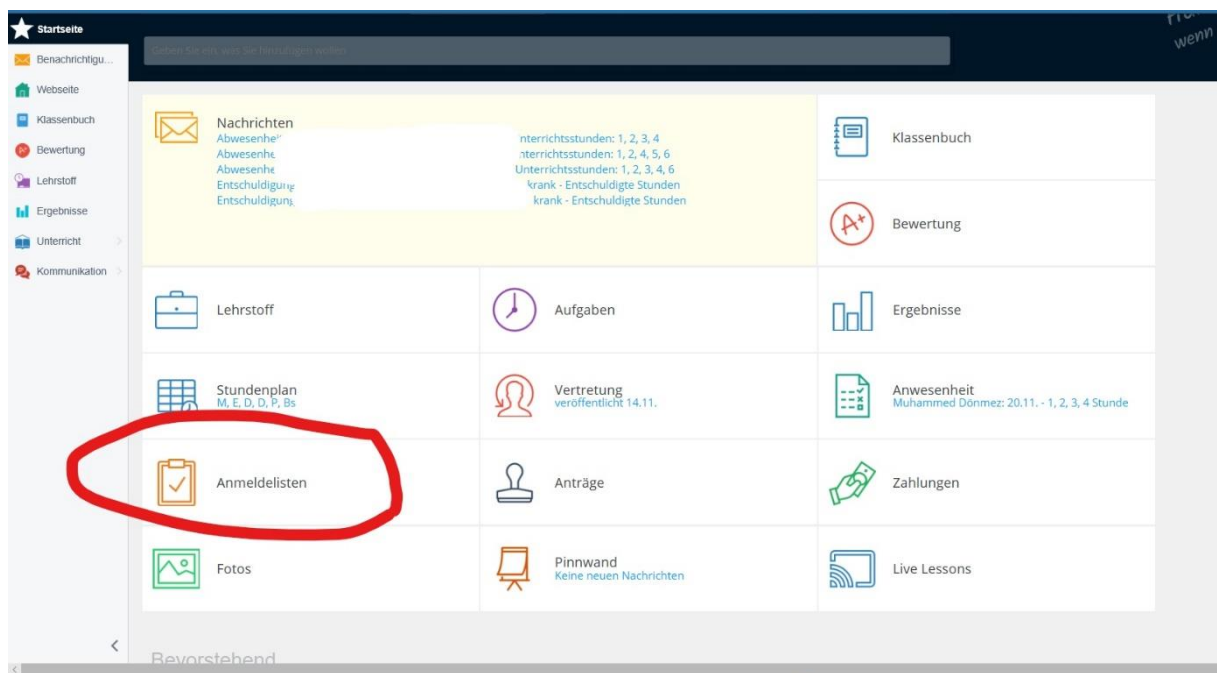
Startseite
Benachrichtigu...
Webseite
Klassenbuch
Bewertung
Lehrstoff
Ergebnisse
Unterricht
Kommunikation

Geben Sie ein, wo Sie hinzufügen wollen

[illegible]
wenn

Nachrichten
Abwesenhe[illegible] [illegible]nterrichtsstunden: 1, 2, 3, 4
Abwesenhe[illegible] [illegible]nterrichtsstunden: 1, 2, 4, 5, 6
Abwesenhe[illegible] Unterrichtsstunden: 1, 2, 3, 4, 6
Entschuldigung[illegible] krank - Entschuldigte Stunden
Entschuldigung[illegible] krank - Entschuldigte Stunden

Klassenbuch

Bewertung

Lehrstoff

Aufgaben

Ergebnisse

Stundenplan
M, E, D, D, P, Bs

Vertretung
veröffentlicht 14.11.

Anwesenheit
Muhammed Dönmez: 20.11. - 1, 2, 3, 4 Stunde

Anmeldelisten

Anträge

Zahlungen

Fotos

Pinnwand
Keine neuen Nachrichten

Live Lessons

Bevorstehend